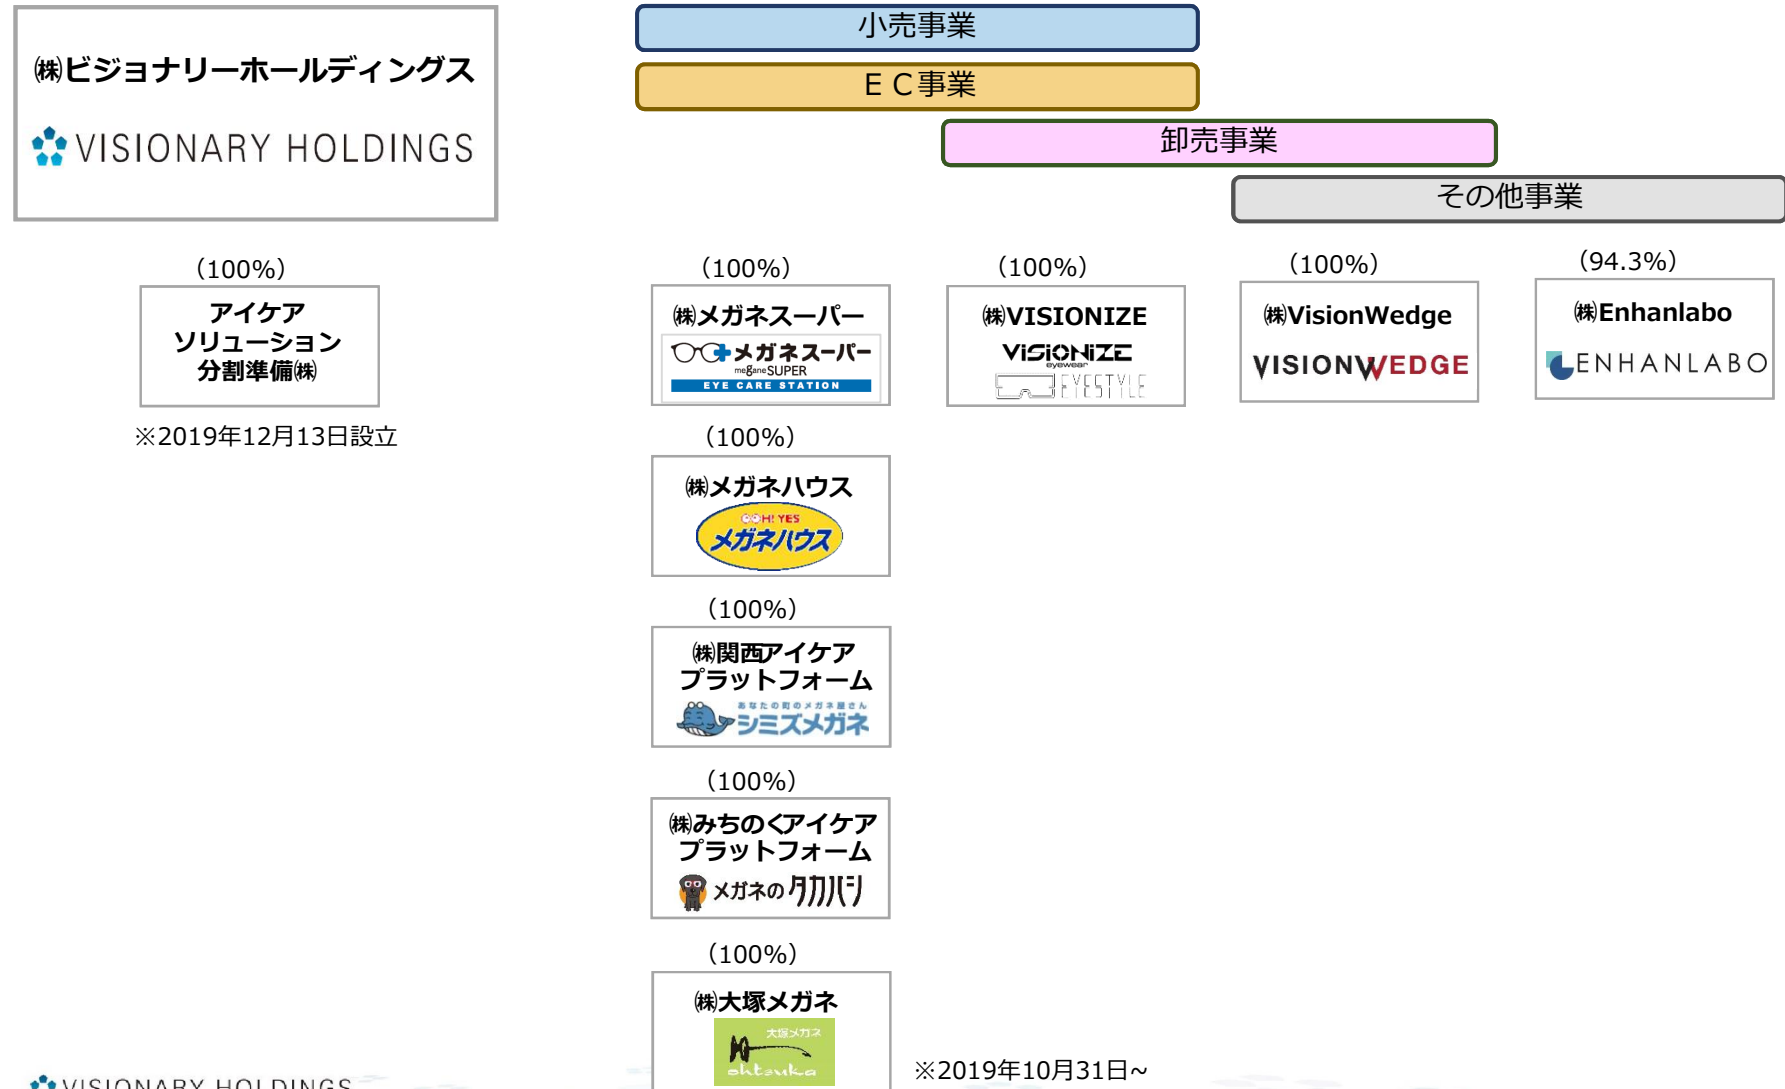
㈱ビジョナリーホールディングス

VISIONARY HOLDINGS

小売事業

ＥＣ事業

卸売事業

その他事業

(100%)

アイケアソリューション分割準備㈱

※2019年12月13日設立

(100%)

㈱メガネスーパー

メガネスーパー

meganeSUPER

EYE CARE STATION

(100%)

㈱VISIONIZE

VISIONIZE eyewear

EYESTYLE

(100%)

㈱VisionWedge

VISIONWEDGE

(94.3%)

㈱Enhanlabo

ENHANLABO

(100%)

㈱メガネハウス

OH! YES

メガネハウス

(100%)

㈱関西アイケアプラットフォーム

あなたの町のメガネ屋さん

シミズメガネ

(100%)

㈱みちのくアイケアプラットフォーム

メガネのタカハシ

(100%)

㈱大塚メガネ

大塚メガネ

ohtsuka

※2019年10月31日～

VISIONARY HOLDINGS